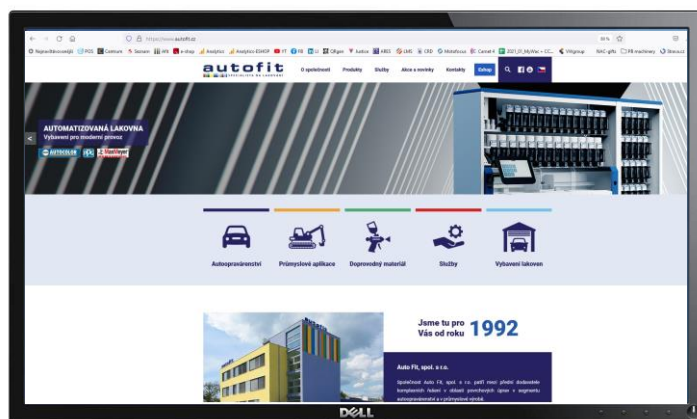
https://www.autofit.cz

autofit

O společnosti Produkty Služby Akce a novinky Kontakty Eshop

AUTOMATIZOVANÁ LAKOVNA
Vybavení pro moderní provoz

AUTOCOLOR

Autoopravárenství

Průmyslové aplikace

Doprovodný materiál

Služby

Vybavení lakoven

Jsme tu pro Vás od roku 1992

Auto Fit, spol. s r.o.

Společnost Auto Fit, spol. s r.o. patří mezi přední dodavatele komplexních řešení v oblasti povrchových úprav v segmentu autoopravárenství a v průmyslové výrobě.

DELL